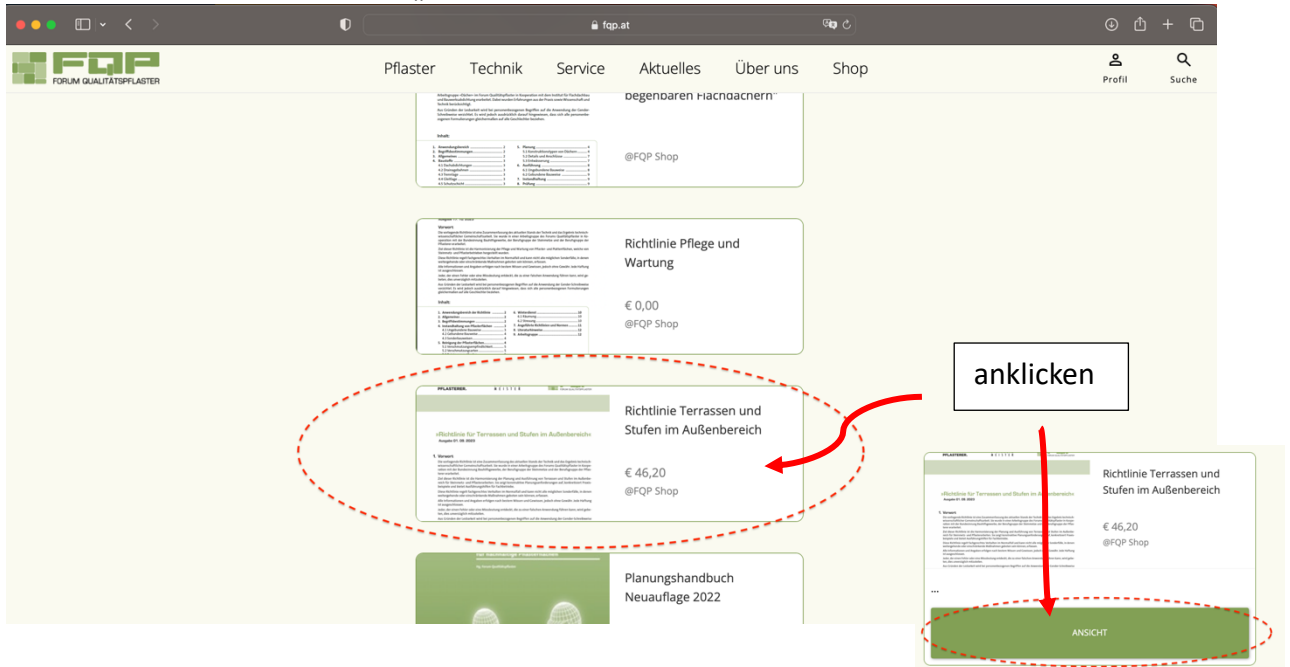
fqp.at

FQP FORUM QUALITÄTSPFLASTER

Pflaster Technik Service Aktuelles Über uns Shop

Profil Suche

begehbaren Flachdächern"

@FQP Shop

Richtlinie Pflege und Wartung

€ 0,00
@FQP Shop

Richtlinie Terrassen und Stufen im Außenbereich

€ 46,20
@FQP Shop

Planungshandbuch Neuauflage 2022

anklicken

Richtlinie Terrassen und Stufen im Außenbereich

€ 46,20
@FQP Shop

...

ANSICHT